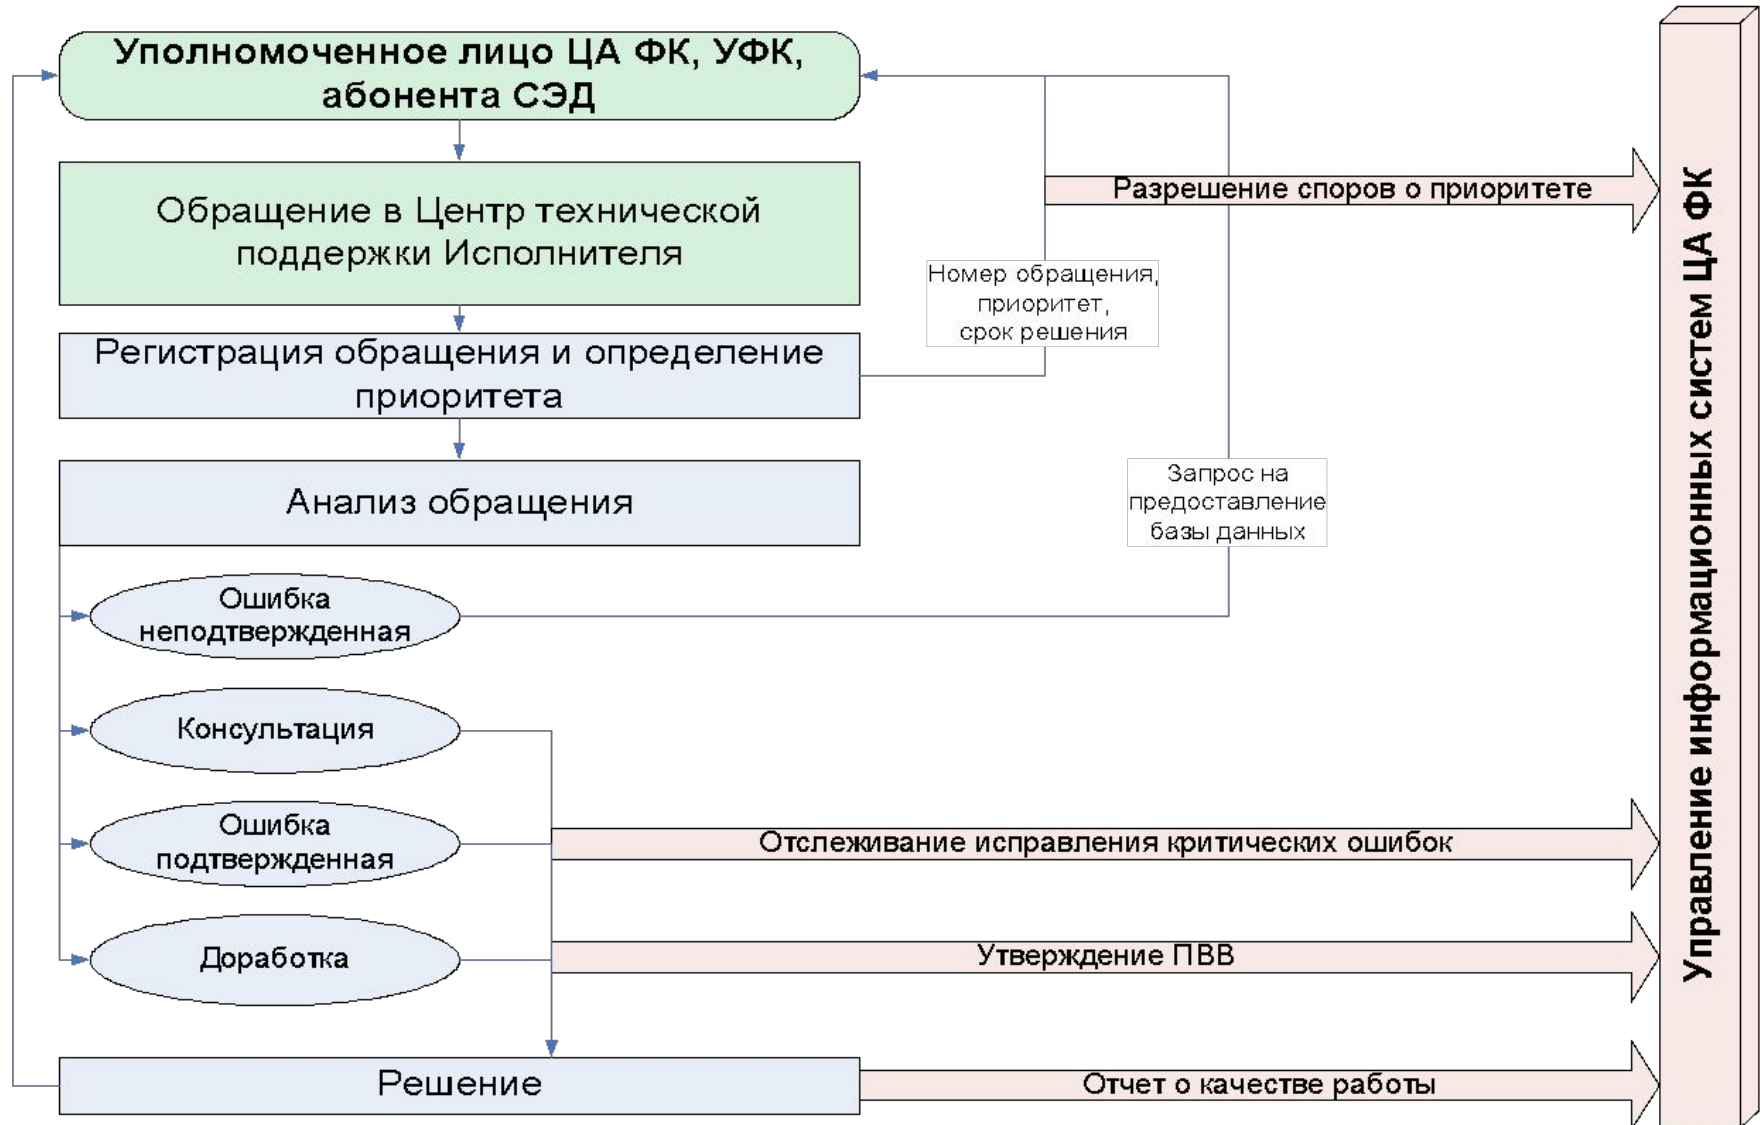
Уполномоченное лицо ЦА ФК, УФК, абонента СЭД

Обращение в Центр технической поддержки Исполнителя

Регистрация обращения и определение приоритета

Анализ обращения

Ошибка неподтвержденная

Консультация

Ошибка подтвержденная

Доработка

Решение

Разрешение споров о приоритете

Номер обращения, приоритет, срок решения

Запрос на предоставление базы данных

Отслеживание исправления критических ошибок

Утверждение ПВВ

Отчет о качестве работы

Управление информационных систем ЦА ФК